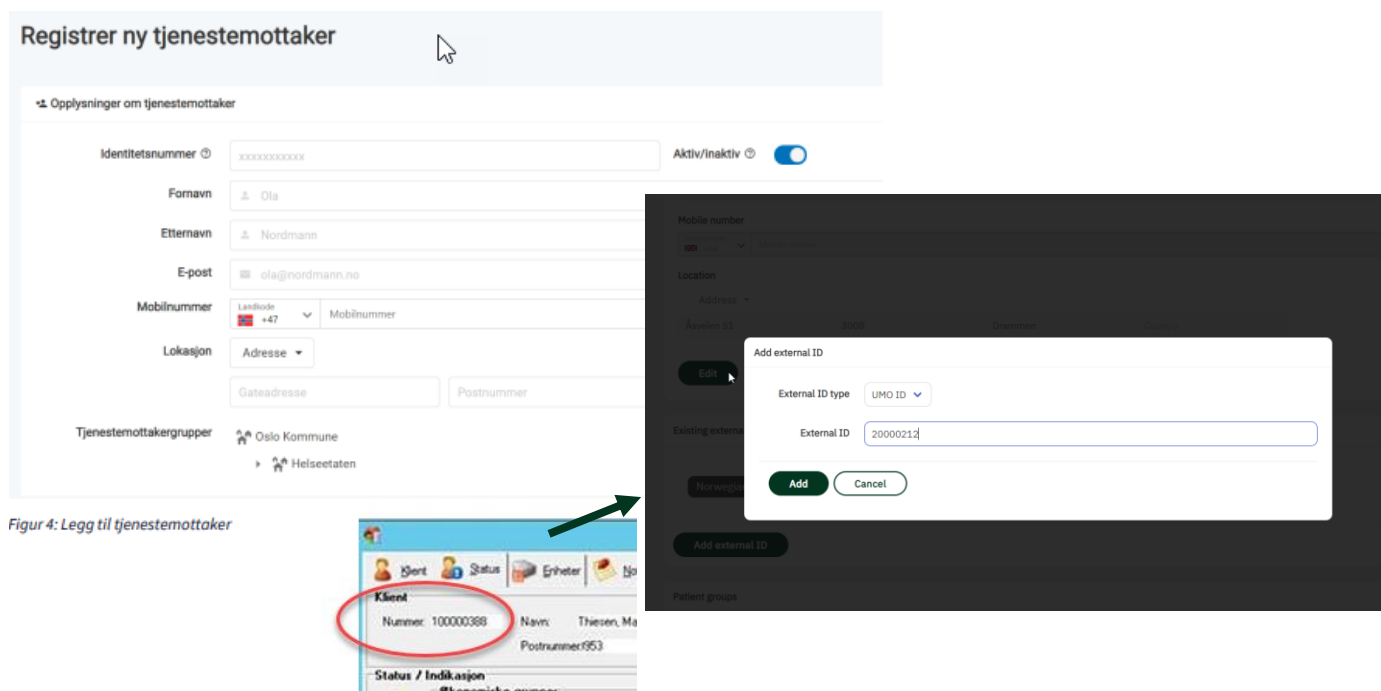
Registrer ny tjenestemottaker

Opplysninger om tjenestemottaker

Identitetsnummer ⓘ xxxxxxxxxxx

Aktiv/inaktiv ⓘ

Fornavn Ola

Etternavn Nordmann

E-post ola@nordmann.no

Mobilnummer Landkode +47 Mobilnummer

Lokasjon Adresse

Gateadresse Postnummer

Tjenestemottakergrupper Oslo Kommune

Helseetaten

Figur 4: Legg til tjenestemottaker

Klient Status Enheter

Klient

Nummer: 100000388 Navn: Thiesen, Ma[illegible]

Postnummer: 953

Status / Indikasjon

Mobile number

Location

Address

Edit

Existing externa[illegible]

Add external ID

Patient groups

Add external ID

External ID type UMO ID

External ID 20000212

Add Cancel